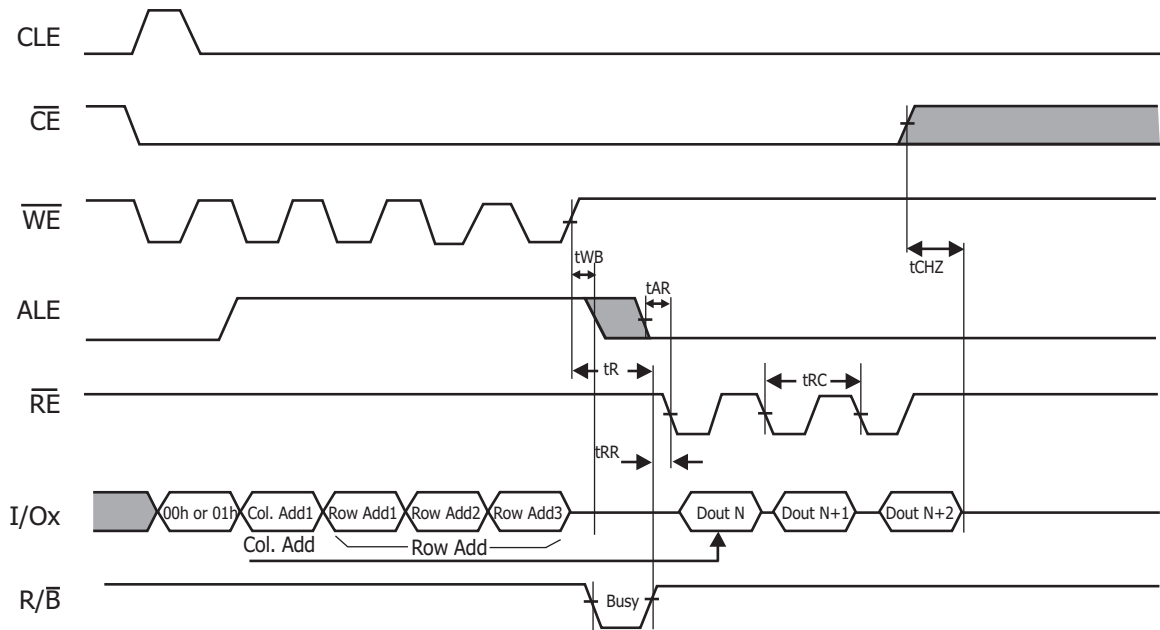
CLE

$\overline{CE}$

$\overline{WE}$

tWB

tCHZ

tAR

ALE

tR

tRC

$\overline{RE}$

tRR

I/Ox

00h or 01h

Col. Add1

Row Add1

Row Add2

Row Add3

Dout N

Dout N+1

Dout N+2

Col. Add

Row Add

$R/\overline{B}$

Busy